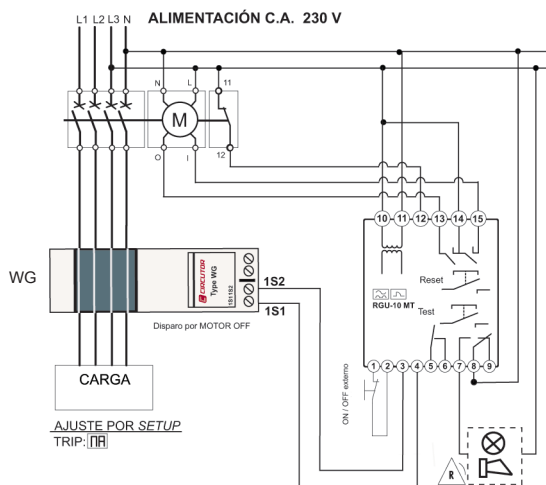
L1 L2 L3 N

ALIMENTACIÓN C.A. 230 V

N L 11

M

O I 12

10 11 12 13 14 15

WG

CIRCUTOR
Type WG
1S1 1S2

1S2

1S1

Disparo por MOTOR OFF

Reset

RGU-10 MT

Test

ON / OFF externo

1 2 3 4 5 6 7 8 9

CARGA

AJUSTE POR SETUP
TRIP: nA

R